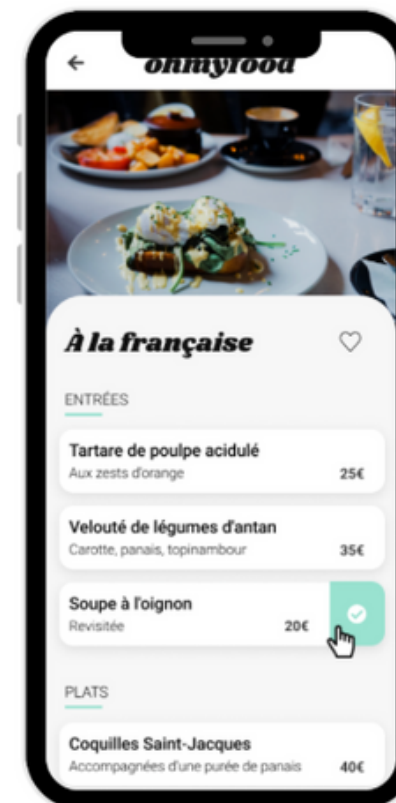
ohmyfood

À la française

ENTRÉES

Tartare de poulpe acidulé
Aux zests d'orange
25€

Velouté de légumes d'antan
Carotte, panais, topinambour
35€

Soupe à l'oignon
Revisitée
20€

PLATS

Coquilles Saint-Jacques
Accompagnées d'une purée de panais
40€